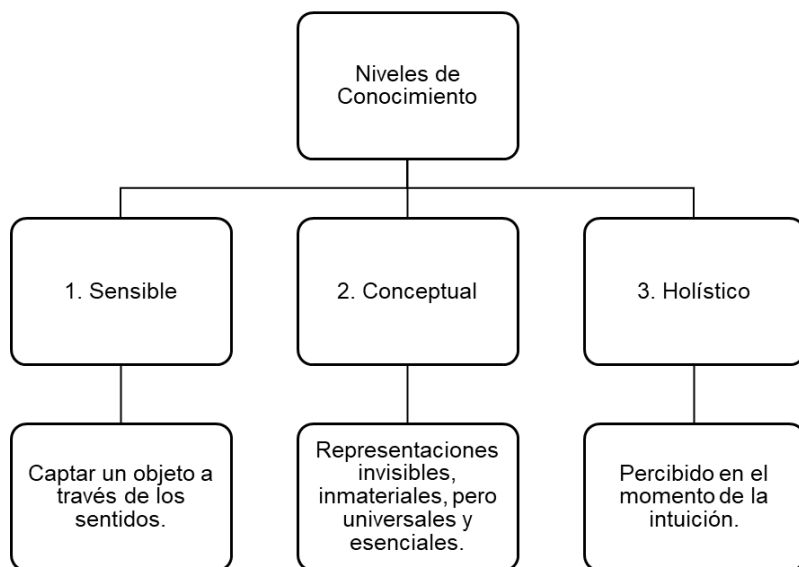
Niveles de Conocimiento

1. Sensible

Captar un objeto a través de los sentidos.

2. Conceptual

Representaciones invisibles, inmateriales, pero universales y esenciales.

3. Holístico

Percibido en el momento de la intuición.